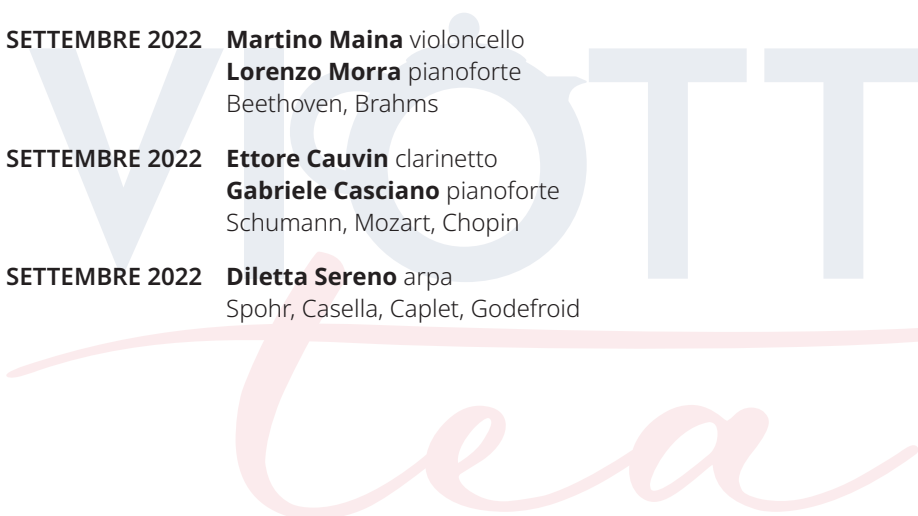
SETTEMBRE 2022 **Martino Maina** violoncello
**Lorenzo Morra** pianoforte
Beethoven, Brahms

SETTEMBRE 2022 **Ettore Cauvin** clarinetto
**Gabriele Casciano** pianoforte
Schumann, Mozart, Chopin

SETTEMBRE 2022 **Diletta Sereno** arpa
Spohr, Casella, Caplet, Godefroid

VIOTTI
tea